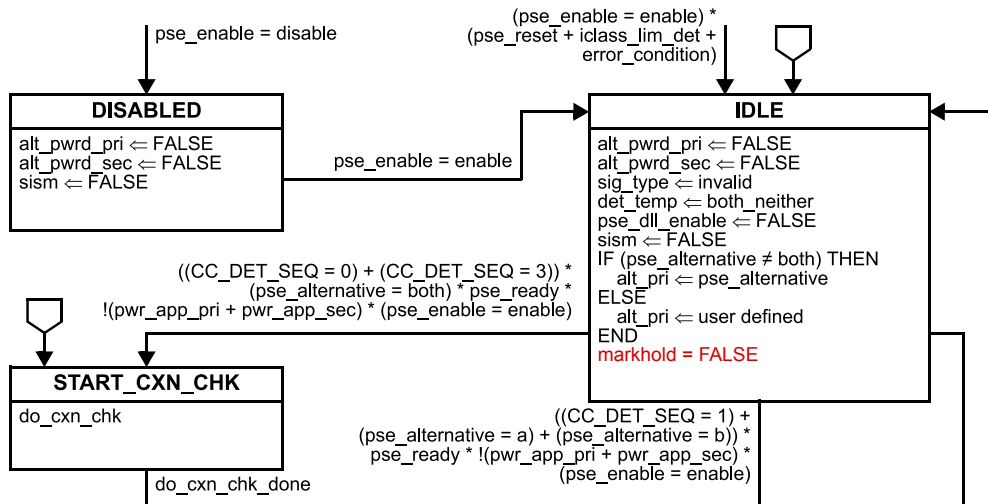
pse_enable = disable

(pse_enable = enable) * (pse_reset + iclass_lim_det + error_condition)

DISABLED

alt_pwrd_pri ⇐ FALSE
alt_pwrd_sec ⇐ FALSE
sism ⇐ FALSE

pse_enable = enable

IDLE

alt_pwrd_pri ⇐ FALSE
alt_pwrd_sec ⇐ FALSE
sig_type ⇐ invalid
det_temp ⇐ both_neither
pse_dll_enable ⇐ FALSE
sism ⇐ FALSE
IF (pse_alternative ≠ both) THEN
alt_pri ⇐ pse_alternative
ELSE
alt_pri ⇐ user defined
END
markhold = FALSE

((CC_DET_SEQ = 0) + (CC_DET_SEQ = 3)) * (pse_alternative = both) * pse_ready * !(pwr_app_pri + pwr_app_sec) * (pse_enable = enable)

START_CXN_CHK

do_cxn_chk

((CC_DET_SEQ = 1) + (pse_alternative = a) + (pse_alternative = b)) * pse_ready * !(pwr_app_pri + pwr_app_sec) * (pse_enable = enable)

do_cxn_chk_done